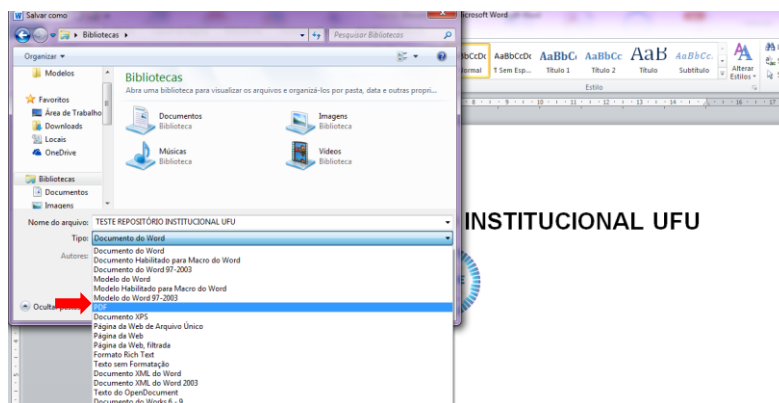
Salvar como
Bibliotecas ▸
Pesquisar Bibliotecas
Organizar ▾
Modelos
Favoritos
Área de Trabalho
Downloads
Locais
OneDrive
Bibliotecas
Documentos
Imagens
Bibliotecas
Abra uma biblioteca para visualizar os arquivos e organizá-los por pasta, data e outras propri...
Documentos
Biblioteca
Imagens
Biblioteca
Músicas
Biblioteca
Vídeos
Biblioteca
Nome do arquivo: TESTE REPOSITÓRIO INSTITUCIONAL UFU
Tipo: Documento do Word
Autores:
Ocultar pastas
Documento do Word
Documento Habilitado para Macro do Word
Documento do Word 97-2003
Modelo do Word
Modelo Habilitado para Macro do Word
Modelo do Word 97-2003
PDF
Documento XPS
Página da Web de Arquivo Único
Página da Web
Página da Web, filtrada
Formato Rich Text
Texto sem Formatação
Documento XML do Word
Documento XML do Word 2003
Texto do OpenDocument
Documento do Works 6 - 9
Microsoft Word
AaBbCcDc AaBbCcDc AaBbCc AaBbCc AaB AaBbCc.
Normal ¶ Sem Esp... Título 1 Título 2 Título Subtítulo
Alterar Estilos
Estilo
INSTITUCIONAL UFU